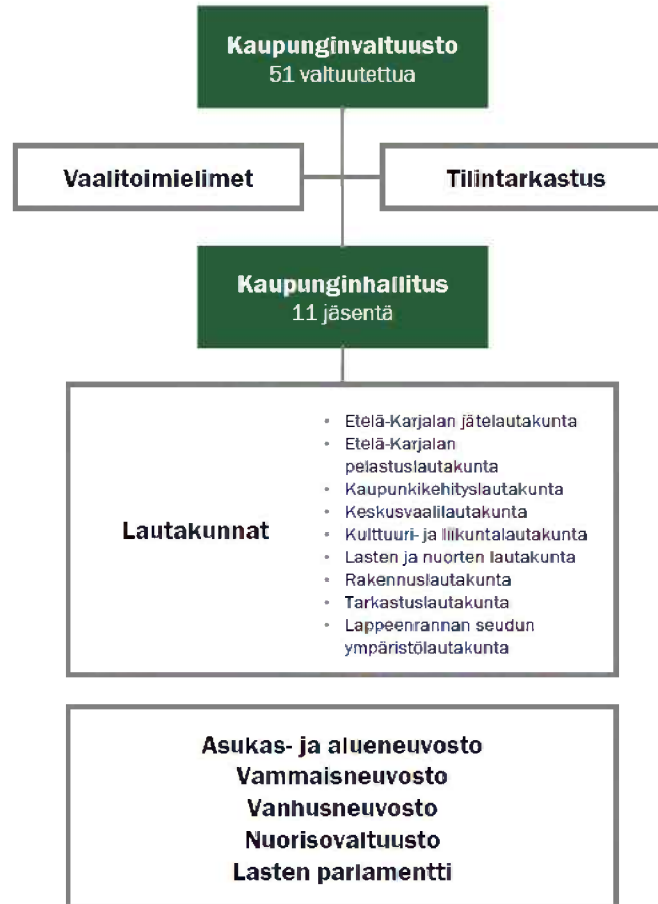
Kaupunginvaltuusto
51 valtuutettua

Vaalitoimielimet

Tilintarkastus

Kaupunginhallitus
11 jäsentä

Lautakunnat

- Etelä-Karjalan jätelautakunta
- Etelä-Karjalan pelastuslautakunta
- Kaupunkikehityslautakunta
- Keskusvaalilautakunta
- Kulttuuri- ja liikuntalautakunta
- Lasten ja nuorten lautakunta
- Rakennuslautakunta
- Tarkastuslautakunta
- Lappeenrannan seudun ympäristölautakunta

Asukas- ja alueneuvosto
Vammaisneuvosto
Vanhusneuvosto
Nuorisovaltuusto
Lasten parlamentti